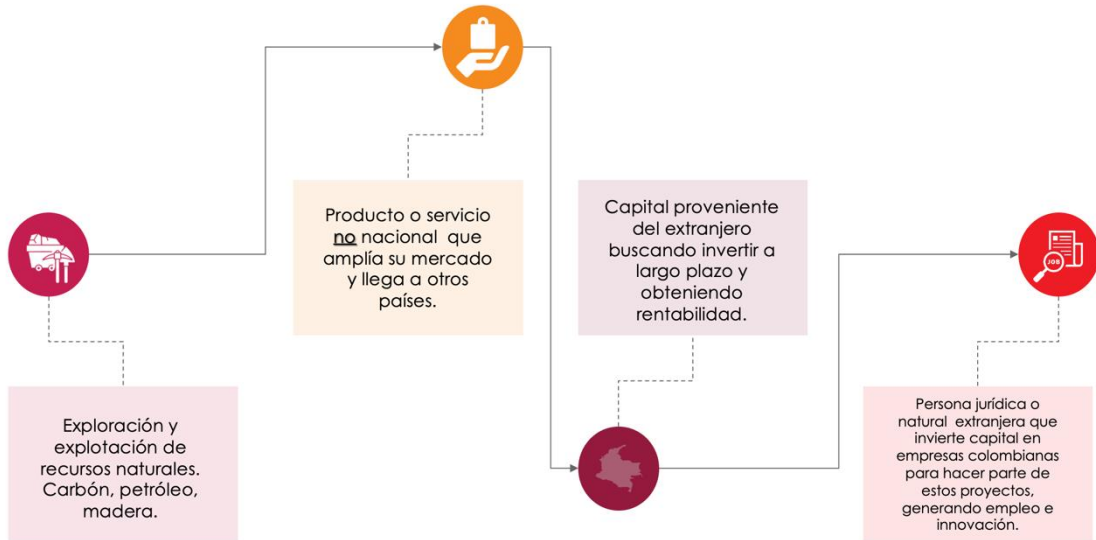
Producto o servicio no nacional que amplía su mercado y llega a otros países.

Capital proveniente del extranjero buscando invertir a largo plazo y obteniendo rentabilidad.

Exploración y explotación de recursos naturales. Carbón, petróleo, madera.

JOB

Persona jurídica o natural extranjera que invierte capital en empresas colombianas para hacer parte de estos proyectos, generando empleo e innovación.